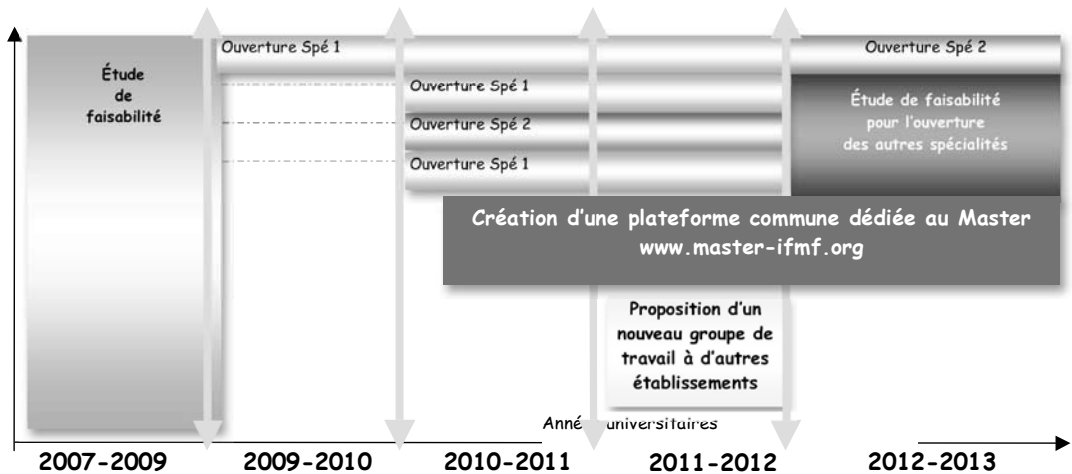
Étude de faisabilité

Ouverture Spé 1

Ouverture Spé 2

Ouverture Spé 1

Ouverture Spé 2

Ouverture Spé 1

Étude de faisabilité pour l'ouverture des autres spécialités

Création d'une plateforme commune dédiée au Master www.master-ifmf.org

Proposition d'un nouveau groupe de travail à d'autres établissements

Anné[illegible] universitaires

2007-2009 2009-2010 2010-2011 2011-2012 2012-2013